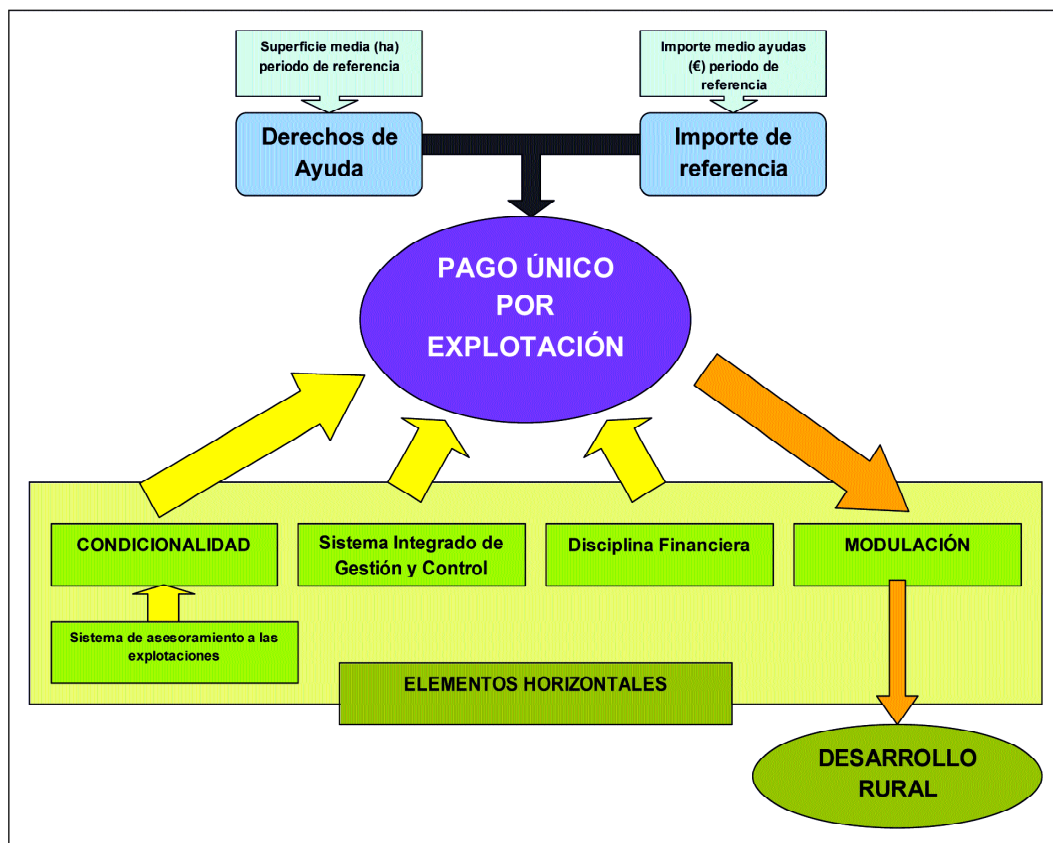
Superficie media (ha) periodo de referencia

Importe medio ayudas (€) periodo de referencia

Derechos de Ayuda

Importe de referencia

PAGO ÚNICO POR EXPLOTACIÓN

CONDICIONALIDAD

Sistema Integrado de Gestión y Control

Disciplina Financiera

MODULACIÓN

Sistema de asesoramiento a las explotaciones

ELEMENTOS HORIZONTALES

DESARROLLO RURAL